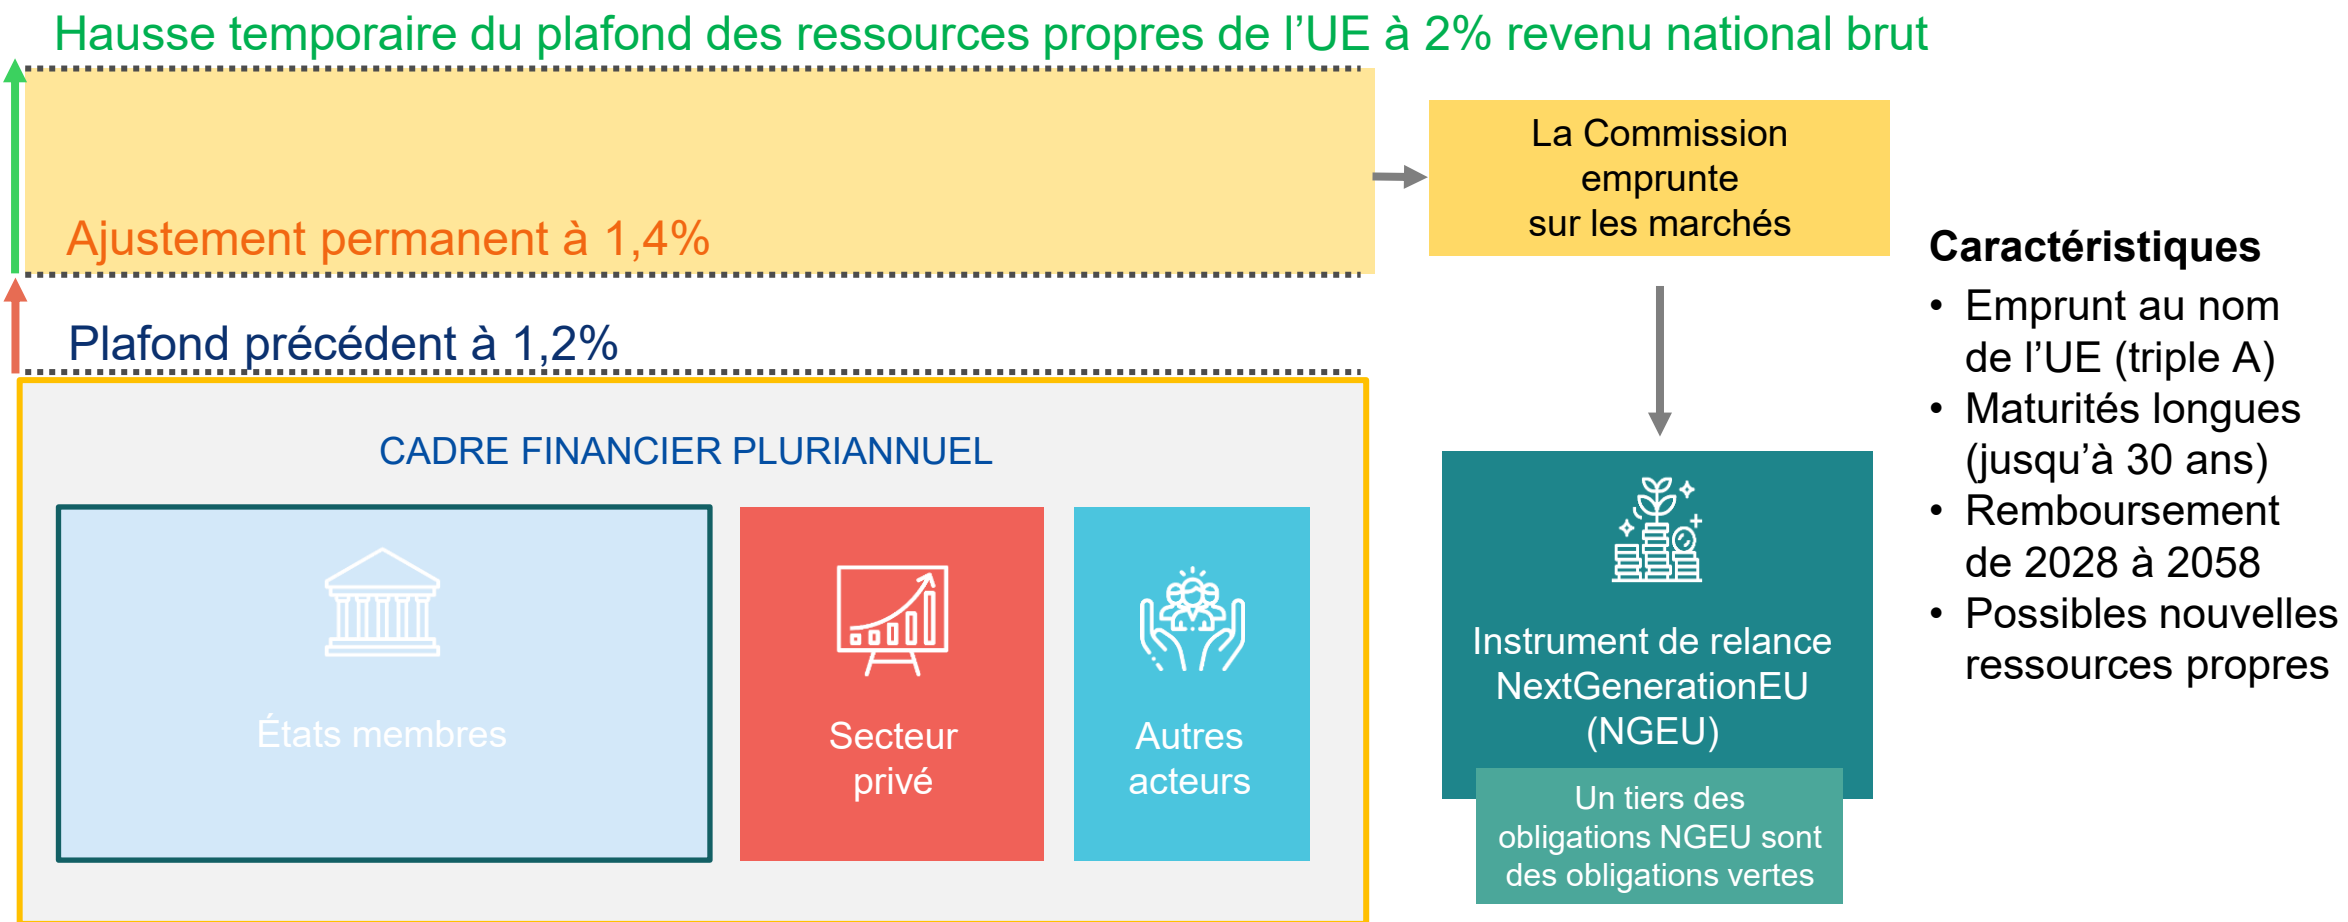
Hausse temporaire du plafond des ressources propres de l’UE à 2% revenu national brut

Ajustement permanent à 1,4%

Plafond précédent à 1,2%

La Commission emprunte sur les marchés

CADRE FINANCIER PLURIANNUEL

États membres

Secteur privé

Autres acteurs

Instrument de relance NextGenerationEU (NGEU)

Un tiers des obligations NGEU sont des obligations vertes

Caractéristiques
• Emprunt au nom de l’UE (triple A)
• Maturités longues (jusqu’à 30 ans)
• Remboursement de 2028 à 2058
• Possibles nouvelles ressources propres